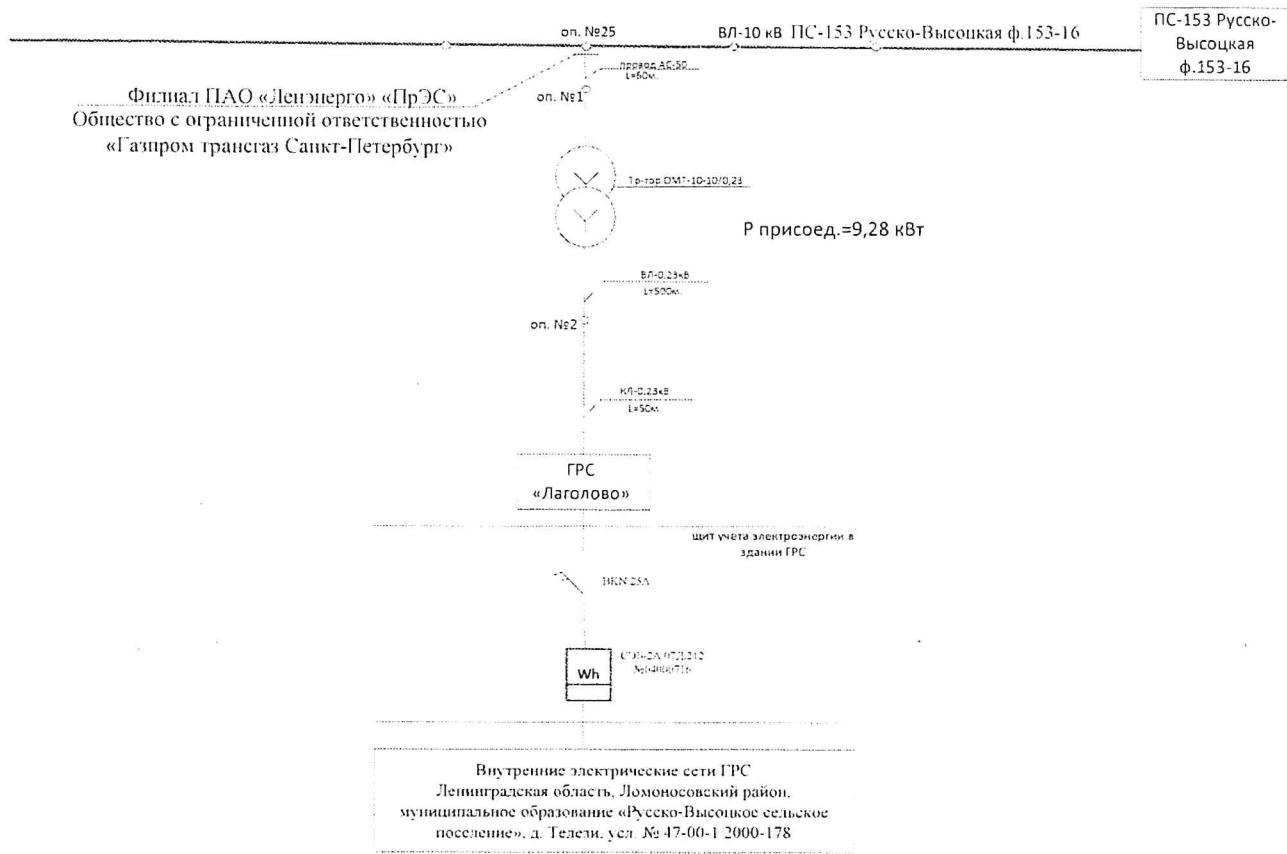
оп. №25

ВЛ-10 кВ ПС-153 Русско-Высоцкая ф.153-16

ПС-153 Русско-Высоцкая ф.153-16

провод АС-50
L=60м.

Филиал ПАО «Ленэнерго» «ПрЭС»
Общество с ограниченной ответственностью «Газпром трансгаз Санкт-Петербург»

оп. №1

Тр-тор ОМП-10-10/0,23

Р присоед.=9,28 кВт

ВЛ-0,23кВ
L=500м.

оп. №2

КЛ-0,23кВ
L=50м.

ГРС
«Лаголово»

щит учета электроэнергии в здании ГРС

BKN 25A

Wh

СО-2А 07Д212
№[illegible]

Внутренние электрические сети ГРС
Ленинградская область, Ломоносовский район, муниципальное образование «Русско-Высоцкое сельское поселение», д. Телези, усл. № 47-00-1 2000-178